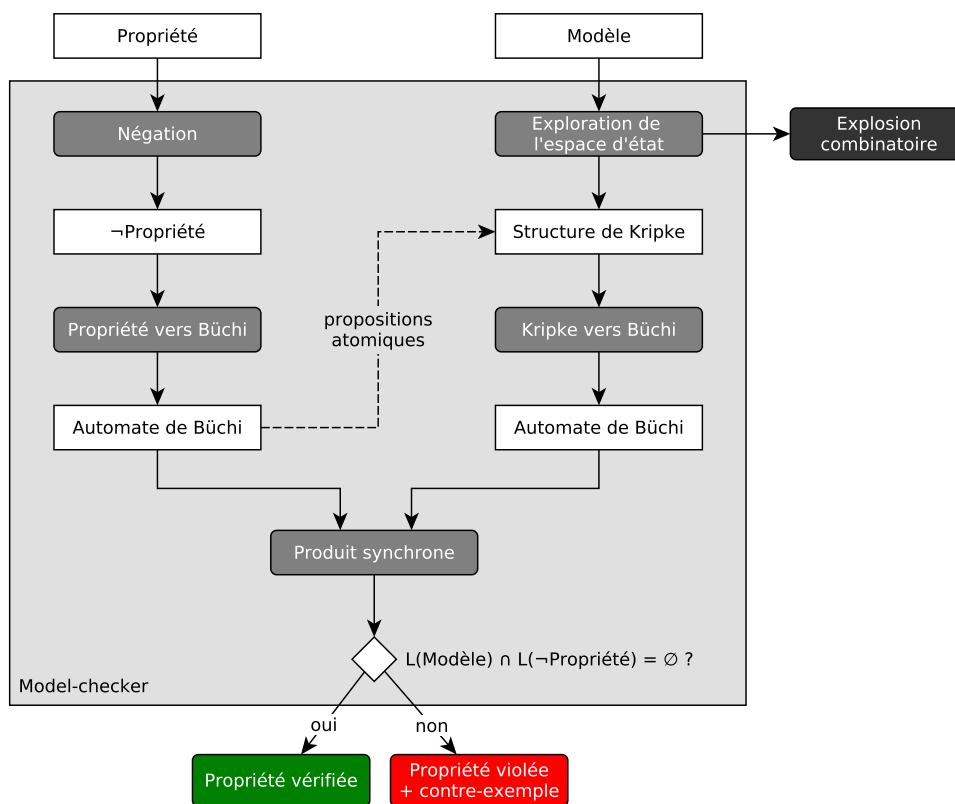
Propriété

Modèle

Négation

Exploration de l'espace d'état

Explosion combinatoire

¬Propriété

Structure de Kripke

propositions atomiques

Propriété vers Büchi

Kripke vers Büchi

Automate de Büchi

Automate de Büchi

Produit synchrone

L(Modèle) ∩ L(¬Propriété) = ∅ ?

Model-checker

oui

non

Propriété vérifiée

Propriété violée + contre-exemple